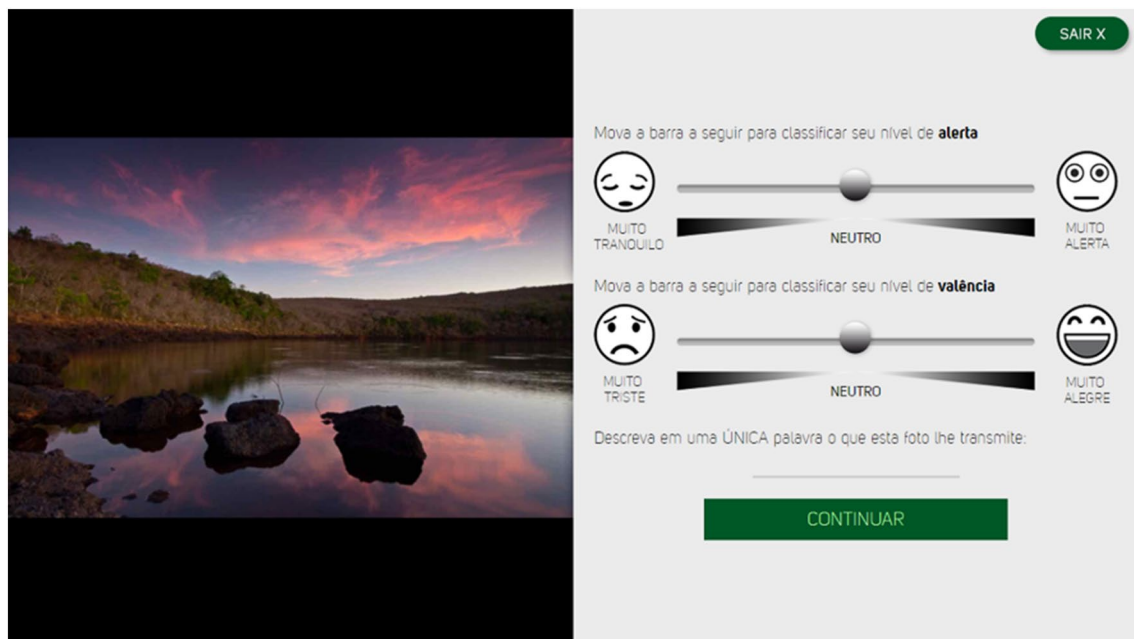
SAIR X

Mova a barra a seguir para classificar seu nível de **alerta**

MUITO TRANQUILO

NEUTRO

MUITO ALERTA

Mova a barra a seguir para classificar seu nível de **valência**

MUITO TRISTE

NEUTRO

MUITO ALEGRE

Descreva em uma ÚNICA palavra o que esta foto lhe transmite:

CONTINUAR